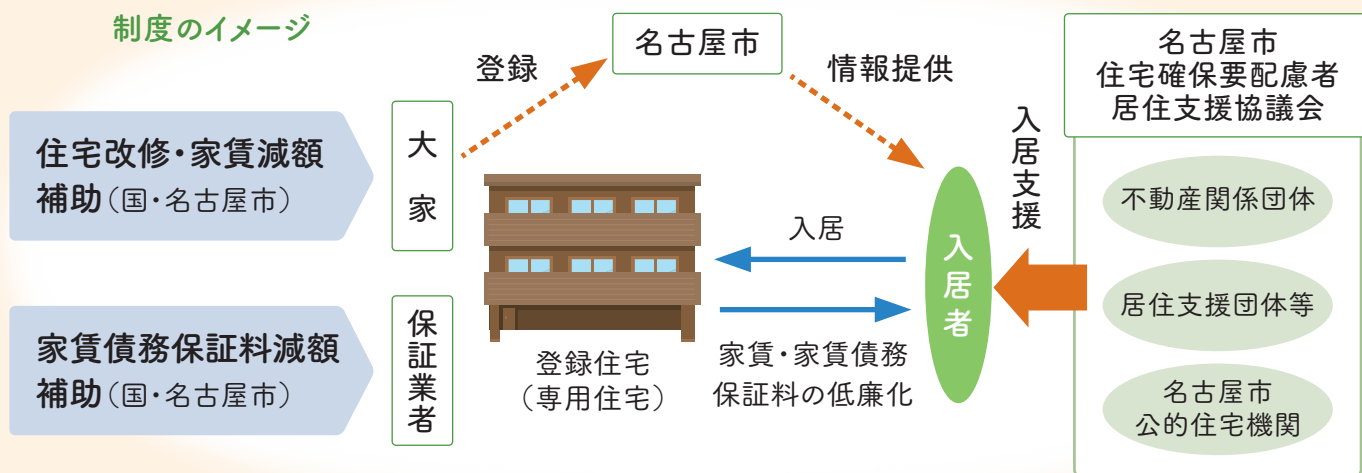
制度のイメージ

住宅改修・家賃減額補助（国・名古屋市）

家賃債務保証料減額補助（国・名古屋市）

大家

保証業者

登録

名古屋市

情報提供

名古屋市
住宅確保要配慮者
居住支援協議会

入居支援

不動産関係団体

居住支援団体等

名古屋市
公的住宅機関

入居

入居者

登録住宅
（専用住宅）

家賃・家賃債務
保証料の低廉化